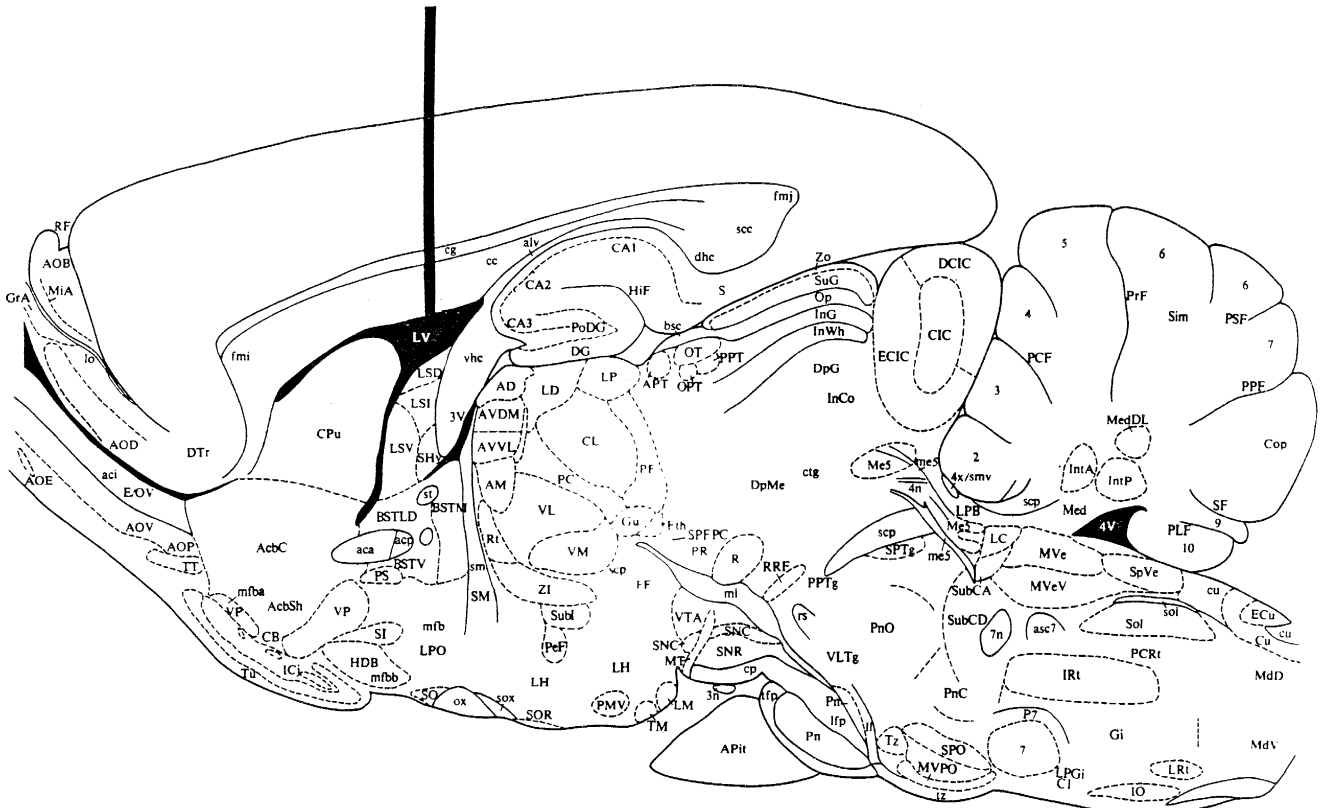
RF
AOB
MiA
GrA
lo
AOD
aci
E/OV
AOE
AOV
AOP
TT
fmi
DTr
cg
cc
alv
CA1
dhc
scc
fmj
CA2
HiF
S
CA3
PoDG
bsc
DG
LV
vhc
CPu
LSD
LSI
LSV
SHy
3V
st
BSTLD
BSTM
aca
acp
BSTV
PS
AcbC
AcbSh
mfba
VP
CB
ICj
Tu
VP
SI
HDB
mfbb
LPO
mfb
SO
ox
sox
SOR
sm
SM
AD
AVDM
AVVL
AM
Rt
LD
LP
CL
PC
PF
VL
VM
Gu
Fth
SPF
PC
PR
ZI
SubI
PeF
LH
LH
PMV
TM
LM
MT
SNC
VTA
ml
cp
3n
ifp
R
RRF
FF
SNC
SNR
APit
Pn
Pn
lfp
ll
Zo
SuG
Op
InG
InWh
OT
OPT
APT
PPT
DpG
InCo
DpMe
ctg
Me5
me5
4n
scp
SPTg
me5
PPTg
rs
PnO
VLTg
DCIC
CIC
ECIC
Me5
LPB
LC
SubCA
SubCD
7n
asc7
PnC
Tz
SPO
MVPO
tz
5
6
4
3
2
4x/smv
PrF
Sim
PCF
MedDL
IntA
IntP
scp
Med
4V
6
PSF
7
PPF
Cop
SF
9
PLF
10
MVe
MVeV
SpVe
cu
ECu
Cu
cu
sol
Sol
PCRt
IRt
MdD
P7
7
Gi
LPGi
C1
LRt
IO
MdV